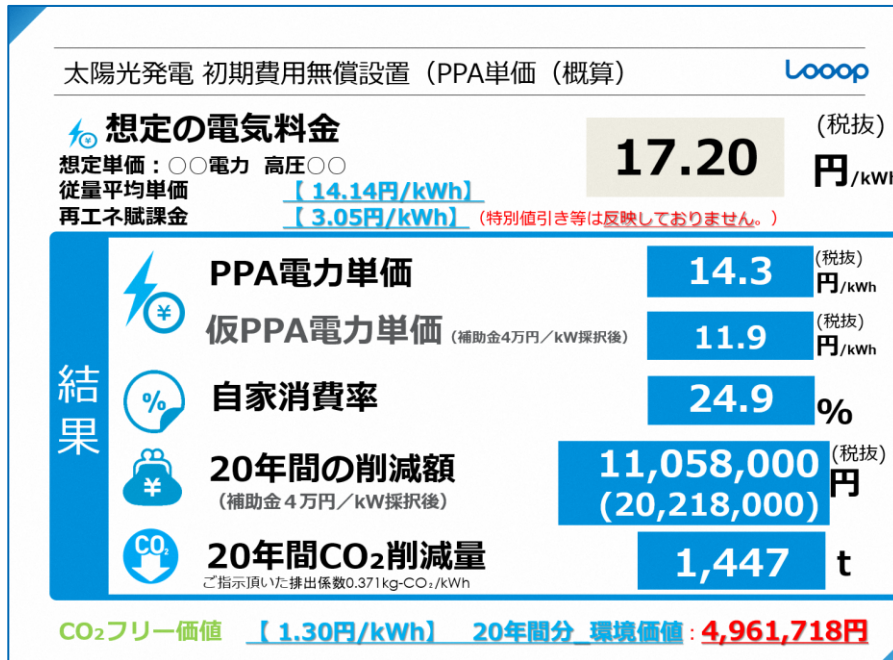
太陽光発電 初期費用無償設置（PPA単価（概算）

Looop

想定の電気料金

想定単価：○○電力　高圧○○

従量平均単価　【 14.14円/kWh】

再エネ賦課金　【 3.05円/kWh】（特別値引き等は反映しておりません。）

17.20

(税抜)
円/kWh

結果

PPA電力単価　14.3　(税抜) 円/kWh

仮PPA電力単価（補助金4万円／kW採択後）　11.9　(税抜) 円/kWh

自家消費率　24.9　%

20年間の削減額（補助金４万円／kW採択後）　11,058,000 (20,218,000)　(税抜) 円

20年間$CO_2$削減量　1,447　t

ご指示頂いた排出係数0.371kg-$CO_2$/kWh

$CO_2$フリー価値　【 1.30円/kWh】　20年間分_環境価値：4,961,718円